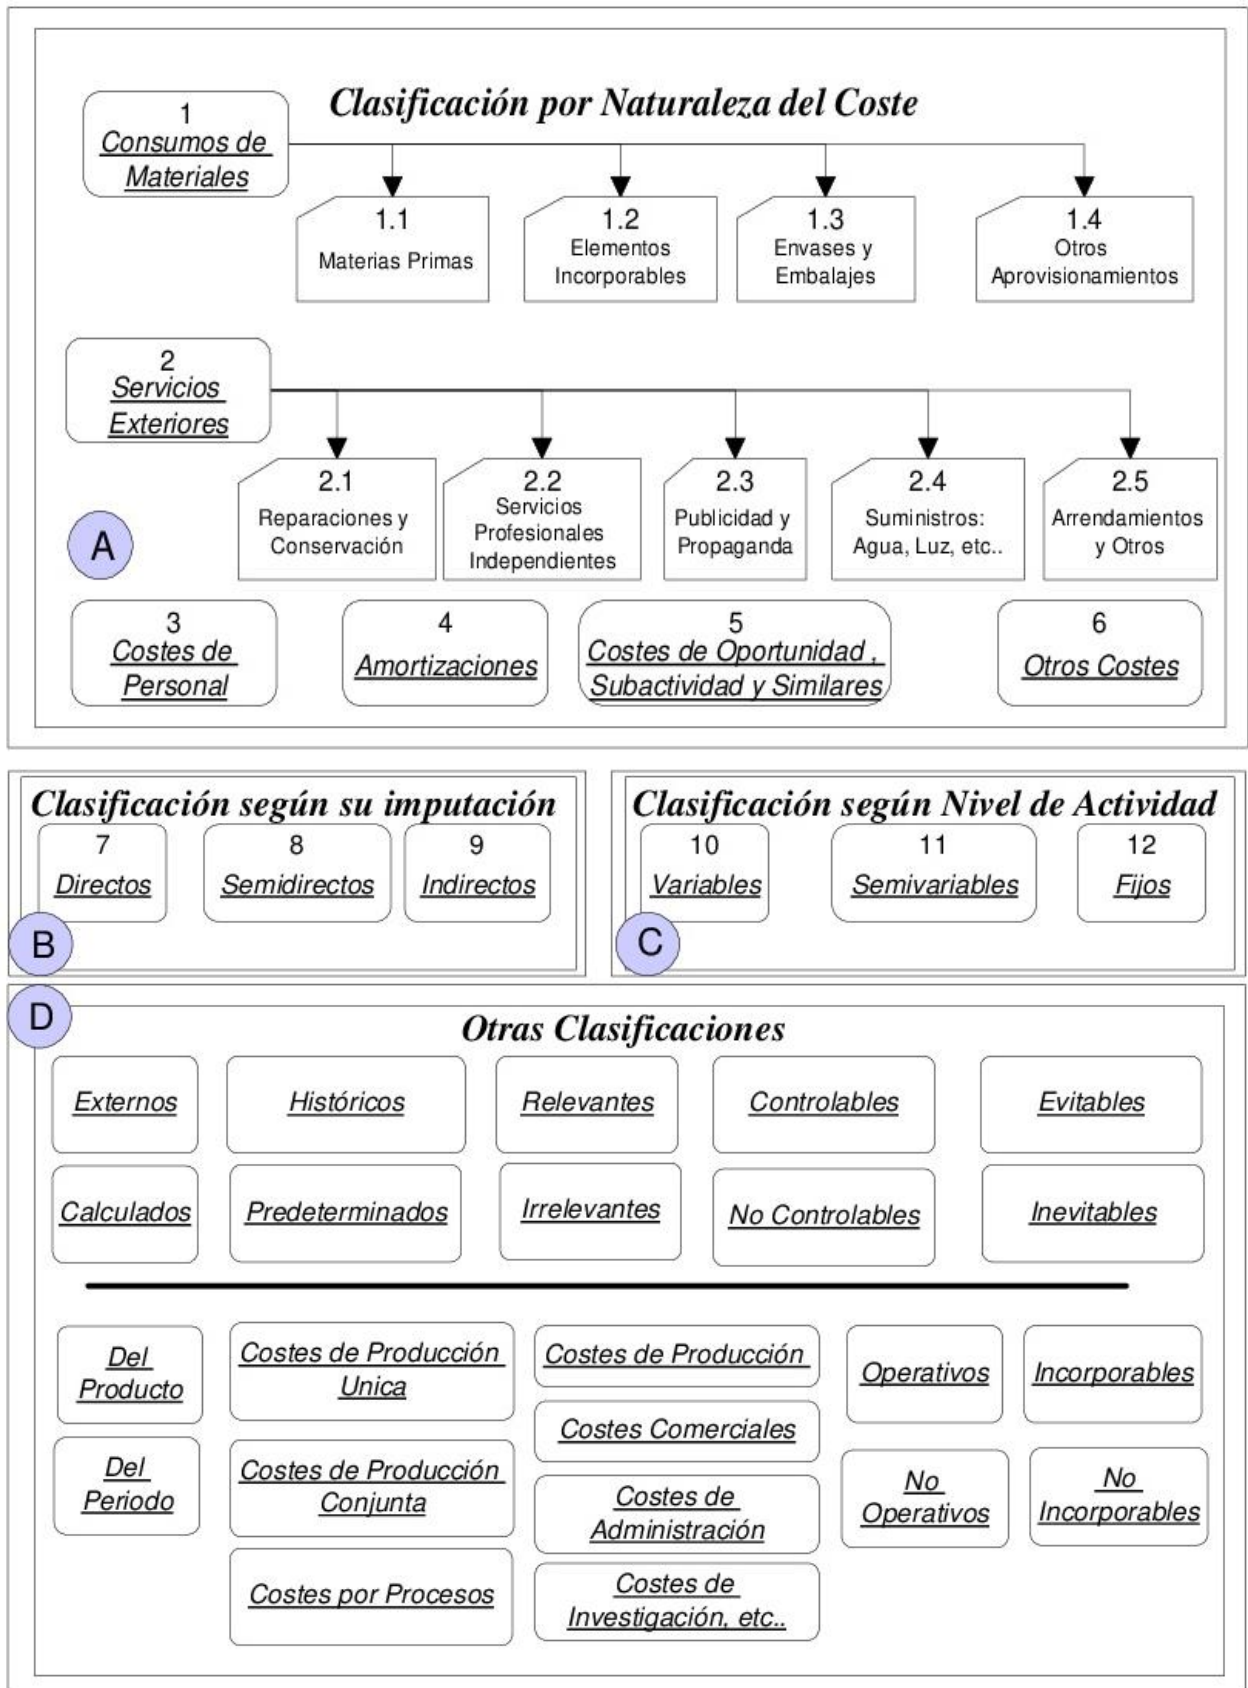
Clasificación por Naturaleza del Coste

1
Consumos de Materiales

1.1
Materias Primas

1.2
Elementos Incorporables

1.3
Envases y Embalajes

1.4
Otros Aprovisionamientos

2
Servicios Exteriores

2.1
Reparaciones y Conservación

2.2
Servicios Profesionales Independientes

2.3
Publicidad y Propaganda

2.4
Suministros: Agua, Luz, etc..

2.5
Arrendamientos y Otros

A

3
Costes de Personal

4
Amortizaciones

5
Costes de Oportunidad , Subactividad y Similares

6
Otros Costes

Clasificación según su imputación

7
Directos

8
Semidirectos

9
Indirectos

B

Clasificación según Nivel de Actividad

10
Variables

11
Semivariables

12
Fijos

C

D

Otras Clasificaciones

Externos

Históricos

Relevantes

Controlables

Evitables

Calculados

Predeterminados

Irrelevantes

No Controlables

Inevitables

Del Producto

Costes de Producción Unica

Costes de Producción

Operativos

Incorporables

Costes Comerciales

Del Periodo

Costes de Producción Conjunta

Costes de Administración

No Operativos

No Incorporables

Costes por Procesos

Costes de Investigación, etc..